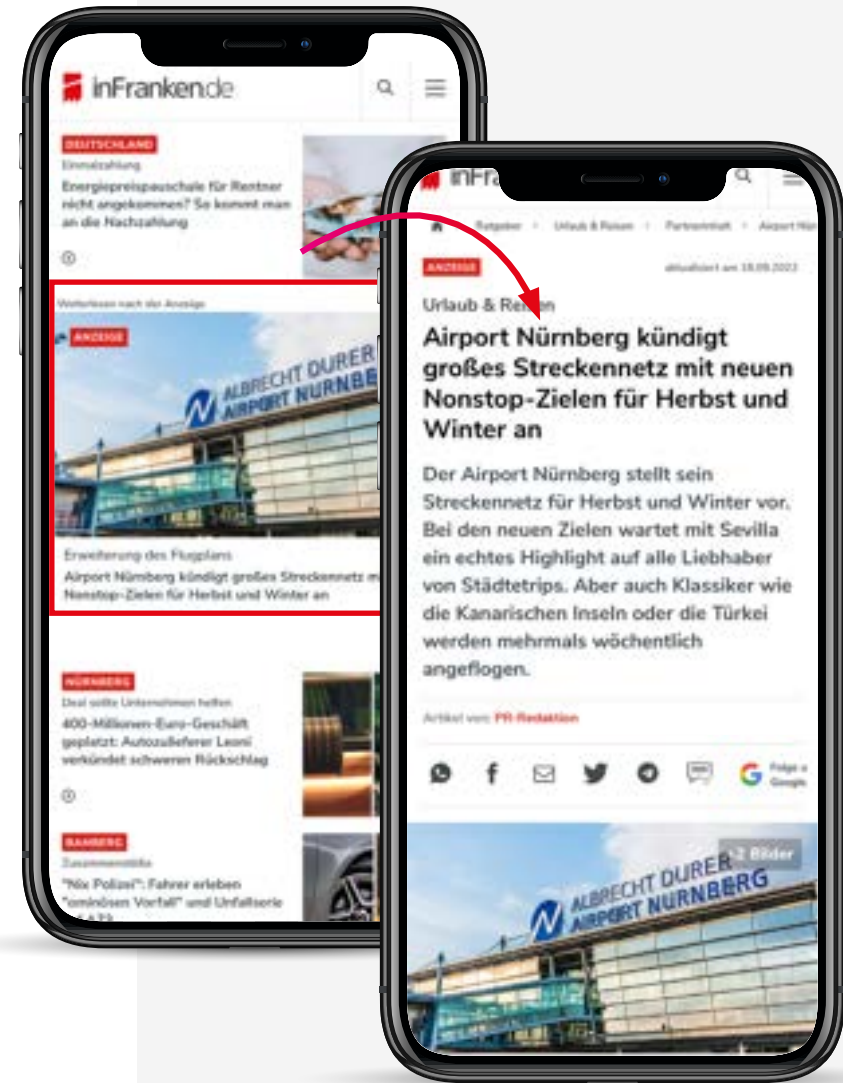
inFranken.de

DEUTSCHLAND
Einmalzahlung
Energiepreispauschale für Rentner nicht angekommen? So kommt man an die Nachzahlung

Weiterlesen nach der Anzeige

ANZEIGE

ALBRECHT DÜRER AIRPORT NÜRNBERG

Erweiterung des Flugplans
Airport Nürnberg kündigt großes Streckennetz mit neuen Nonstop-Zielen für Herbst und Winter an

NÜRNBERG
Deal sollte Unternehmen helfen
400-Millionen-Euro-Geschäft geplatzt: Autozulieferer Leoni verkündet schweren Rückschlag

BAMBERG
Zusammenstöße
"Nix Polizei": Fahrer erleben "ominösen Vorfall" und Unfallserie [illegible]

inFranken

Ratgeber › Urlaub & Reisen › Partnerinhalt › Airport Nür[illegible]

ANZEIGE
aktualisiert am 18.09.2023

Urlaub & Reisen

Airport Nürnberg kündigt großes Streckennetz mit neuen Nonstop-Zielen für Herbst und Winter an

Der Airport Nürnberg stellt sein Streckennetz für Herbst und Winter vor. Bei den neuen Zielen wartet mit Sevilla ein echtes Highlight auf alle Liebhaber von Städtetrips. Aber auch Klassiker wie die Kanarischen Inseln oder die Türkei werden mehrmals wöchentlich angeflogen.

Artikel von: PR-Redaktion

Folge a Google

2 Bilder

ALBRECHT DÜRER AIRPORT NÜRNBERG